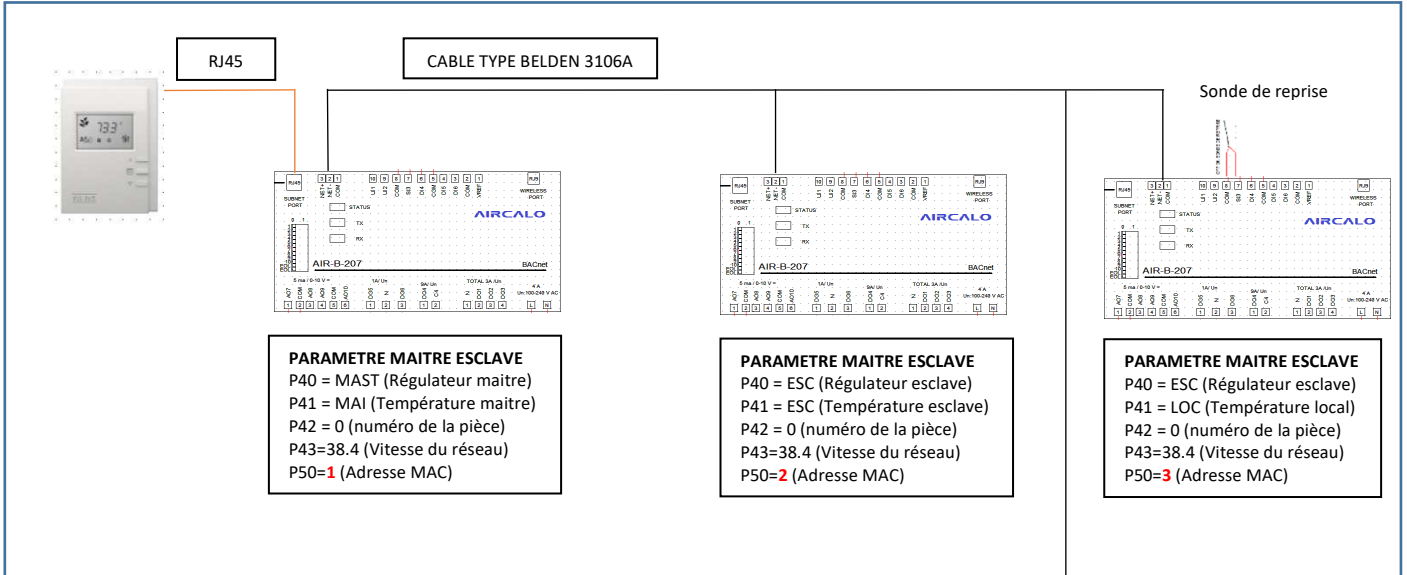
RJ45

CABLE TYPE BELDEN 3106A

Sonde de reprise

73.3°

RJ45
SUBNET PORT
3 2 1
NET+ NET- COM
10 9 8 7 6 5 4 3 2 1
UI1 UI2 COM SI3 DI4 COM DI5 DI6 COM VREF
RJ9
WIRELESS PORT
STATUS
TX
RX
AIRCALO
AIR-B-207
BACnet
5 ma / 0-10 V =
AO7 COM AO8 AO9 COM AO10
1 2 3 4 5 6
1A/ Un
DO5 Z DO6
1 2 3
9A/ Un
DO4 C4
1 2
TOTAL 3A /Un
Z DO1 DO2 DO3
1 2 3 4
4 A
Un:100-240 V AC
L N

PARAMETRE MAITRE ESCLAVE
P40 = MAST (Régulateur maitre)
P41 = MAI (Température maitre)
P42 = 0 (numéro de la pièce)
P43=38.4 (Vitesse du réseau)
P50=1 (Adresse MAC)

RJ45
SUBNET PORT
3 2 1
NET+ NET- COM
10 9 8 7 6 5 4 3 2 1
UI1 UI2 COM SI3 DI4 COM DI5 DI6 COM VREF
RJ9
WIRELESS PORT
STATUS
TX
RX
AIRCALO
AIR-B-207
BACnet
5 ma / 0-10 V =
AO7 COM AO8 AO9 COM AO10
1 2 3 4 5 6
1A/ Un
DO5 Z DO6
1 2 3
9A/ Un
DO4 C4
1 2
TOTAL 3A /Un
Z DO1 DO2 DO3
1 2 3 4
4 A
Un:100-240 V AC
L N

PARAMETRE MAITRE ESCLAVE
P40 = ESC (Régulateur esclave)
P41 = ESC (Température esclave)
P42 = 0 (numéro de la pièce)
P43=38.4 (Vitesse du réseau)
P50=2 (Adresse MAC)

RJ45
SUBNET PORT
3 2 1
NET+ NET- COM
10 9 8 7 6 5 4 3 2 1
UI1 UI2 COM SI3 DI4 COM DI5 DI6 COM VREF
RJ9
WIRELESS PORT
STATUS
TX
RX
AIRCALO
AIR-B-207
BACnet
5 ma / 0-10 V =
AO7 COM AO8 AO9 COM AO10
1 2 3 4 5 6
1A/ Un
DO5 Z DO6
1 2 3
9A/ Un
DO4 C4
1 2
TOTAL 3A /Un
Z DO1 DO2 DO3
1 2 3 4
4 A
Un:100-240 V AC
L N

PARAMETRE MAITRE ESCLAVE
P40 = ESC (Régulateur esclave)
P41 = LOC (Température local)
P42 = 0 (numéro de la pièce)
P43=38.4 (Vitesse du réseau)
P50=3 (Adresse MAC)